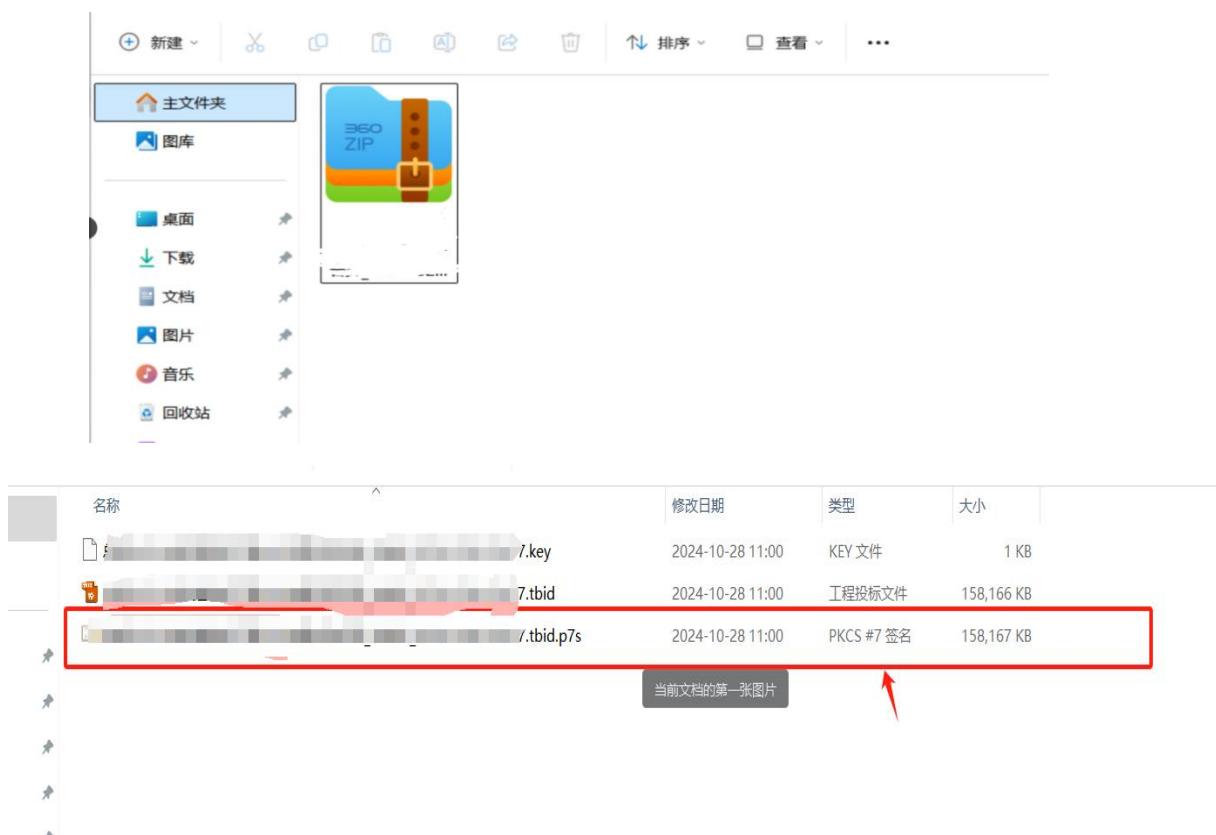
新建 排序 查看 ···

主文件夹
图库
桌面
下载
文档
图片
音乐
回收站

360 ZIP

| 名称 | 修改日期 | 类型 | 大小 |
|---|---|---|---|
| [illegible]7.key | 2024-10-28 11:00 | KEY 文件 | 1 KB |
| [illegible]7.tbid | 2024-10-28 11:00 | 工程投标文件 | 158,166 KB |
| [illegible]7.tbid.p7s | 2024-10-28 11:00 | PKCS #7 签名 | 158,167 KB |

当前文档的第一张图片